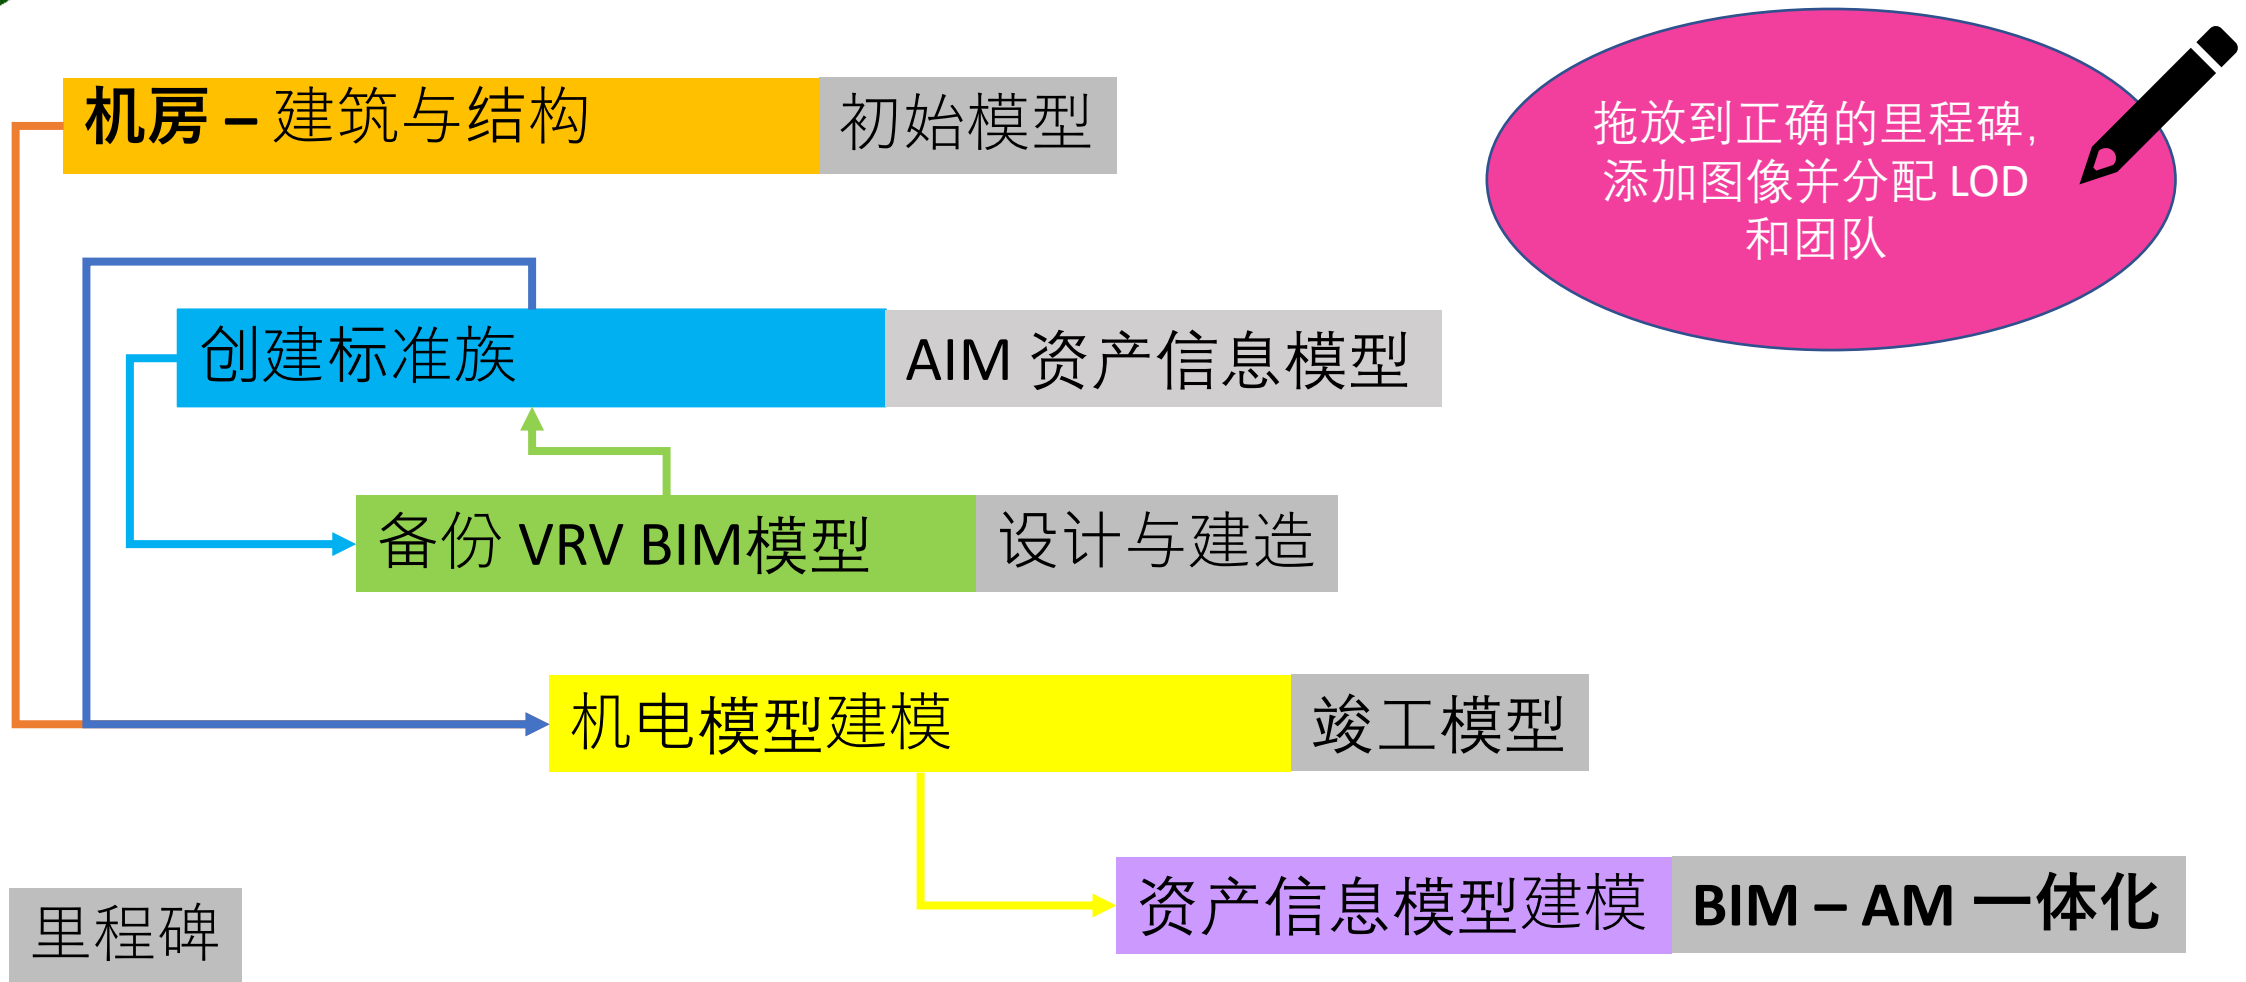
机房 – 建筑与结构

初始模型

拖放到正确的里程碑，添加图像并分配 LOD 和团队

创建标准族

AIM 资产信息模型

备份 VRV BIM模型

设计与建造

机电模型建模

竣工模型

资产信息模型建模

BIM – AM 一体化

里程碑